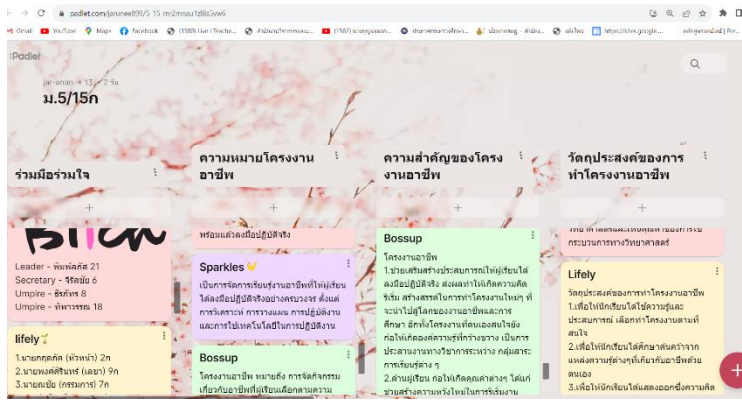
padlet.com/jarunee895/5 15 m/2mnau1z88z9vw6

Gmail YouTube Maps Facebook (5980) Live | Teache... สำนักงานการศึกษาธ... (1587) นายครูนนเออ... ประกาศรายชื่อ... นโยบายครู - สำนัก... สลิปไซ https://lms.google... คณิตศาสตร์ม.4 | Pro...

:Padlet

jar-anan • 13 ชั่วโมง 2 วัน

ม.5/15ก

ร่วมมือร่วมใจ

+

Biiew

Leader - พิมพ์ลดัส 21
Secretary - รีลมัย 6
Umpire - ธีรภัทร 8
Umpire - ทิพวรรณ 18

lifely

1.นายกฤตภัค (หัวหน้า) 2ก
2.นายพงศ์ศิรินทร์ (เลขา) 6ก
3.นายณัช (กรรมการ) 7ก

ความหมายโครงงานอาชีพ

+

พร้อมแล้วลงมือปฏิบัติจริง

Sparkles

เป็นการจัดการเรียนรู้งานอาชีพให้ผู้เรียนได้ลงมือปฏิบัติจริงอย่างครบวงจร ตั้งแต่การวิเคราะห์ การวางแผน การปฏิบัติงานและการใช้เทคโนโลยีในการปฏิบัติงาน

Bossup

โครงงานอาชีพ หมายถึง การจัดกิจกรรมเกี่ยวกับอาชีพที่ผู้เรียนเลือกตามความ

ความสำคัญของโครงงานอาชีพ

+

Bossup

โครงงานอาชีพ
1.ช่วยเสริมสร้างประสบการณ์ให้ผู้เรียนได้ลงมือปฏิบัติจริง ส่งผลทำให้เกิดความคิดริเริ่ม สร้างสรรค์ในการทำโครงงานใหม่ๆ ที่จะนำไปสู่โลกของงานอาชีพและการศึกษา อีกทั้งโครงงานที่ลงมือทำเองสามารถใช้ก่อให้เกิดองค์ความรู้ที่กว้างขวาง เป็นการประสานงานทางวิชาการระหว่าง กลุ่มสาระการเรียนรู้ต่าง ๆ
2.ด้านผู้เรียน ก่อให้เกิดคุณค่าต่างๆ ได้แก่ ช่วยสร้างความหวังใหม่ในการเรียนรู้

วัตถุประสงค์ของการทำโครงงานอาชีพ

+

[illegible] กระบวนการทางวิทยาศาสตร์

Lifely

วัตถุประสงค์ของการทำโครงงานอาชีพ
1.เพื่อให้นักเรียนได้ความรู้และประสบการณ์ เลือกทำโครงงานตามที่สนใจ
2.เพื่อให้นักเรียนได้ศึกษาค้นคว้าจากแหล่งความรู้ต่างๆที่เกี่ยวกับอาชีพด้วยตนเอง
3.เพื่อให้นักเรียนได้แสดงออกซึ่งความคิด